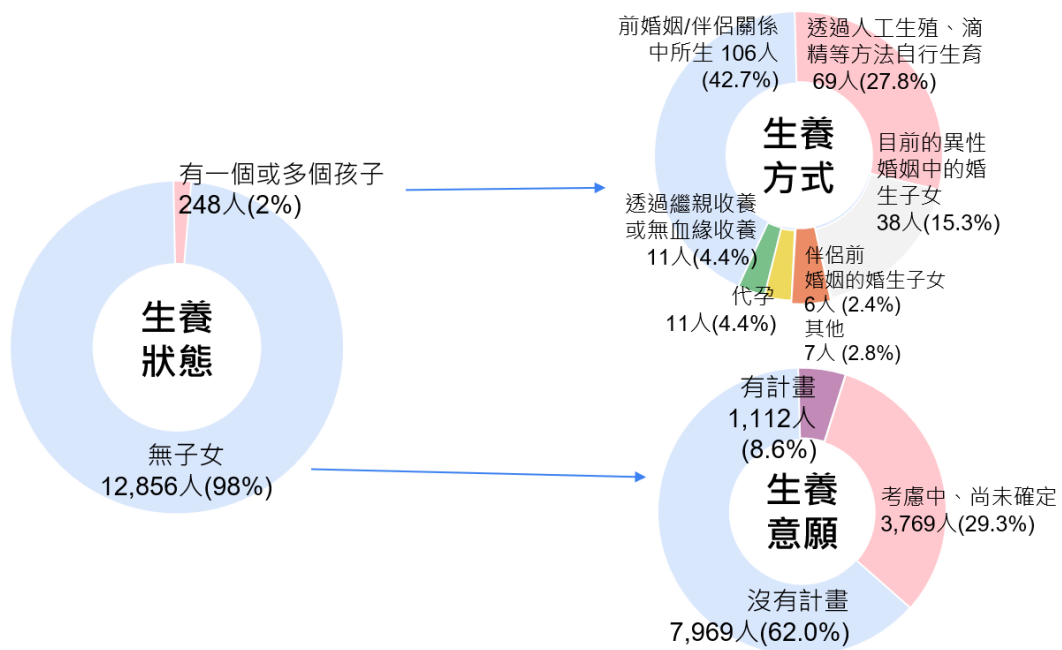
生養狀態

有一個或多個孩子
248人(2%)

無子女
12,856人(98%)

生養方式

前婚姻/伴侶關係中所生 106人 (42.7%)

透過人工生殖、滴精等方法自行生育 69人(27.8%)

目前的異性婚姻中的婚生子女 38人(15.3%)

伴侶前婚姻的婚生子女 6人 (2.4%)

其他 7人 (2.8%)

代孕 11人(4.4%)

透過繼親收養或無血緣收養 11人(4.4%)

生養意願

有計畫 1,112人 (8.6%)

考慮中、尚未確定 3,769人(29.3%)

沒有計畫 7,969人(62.0%)